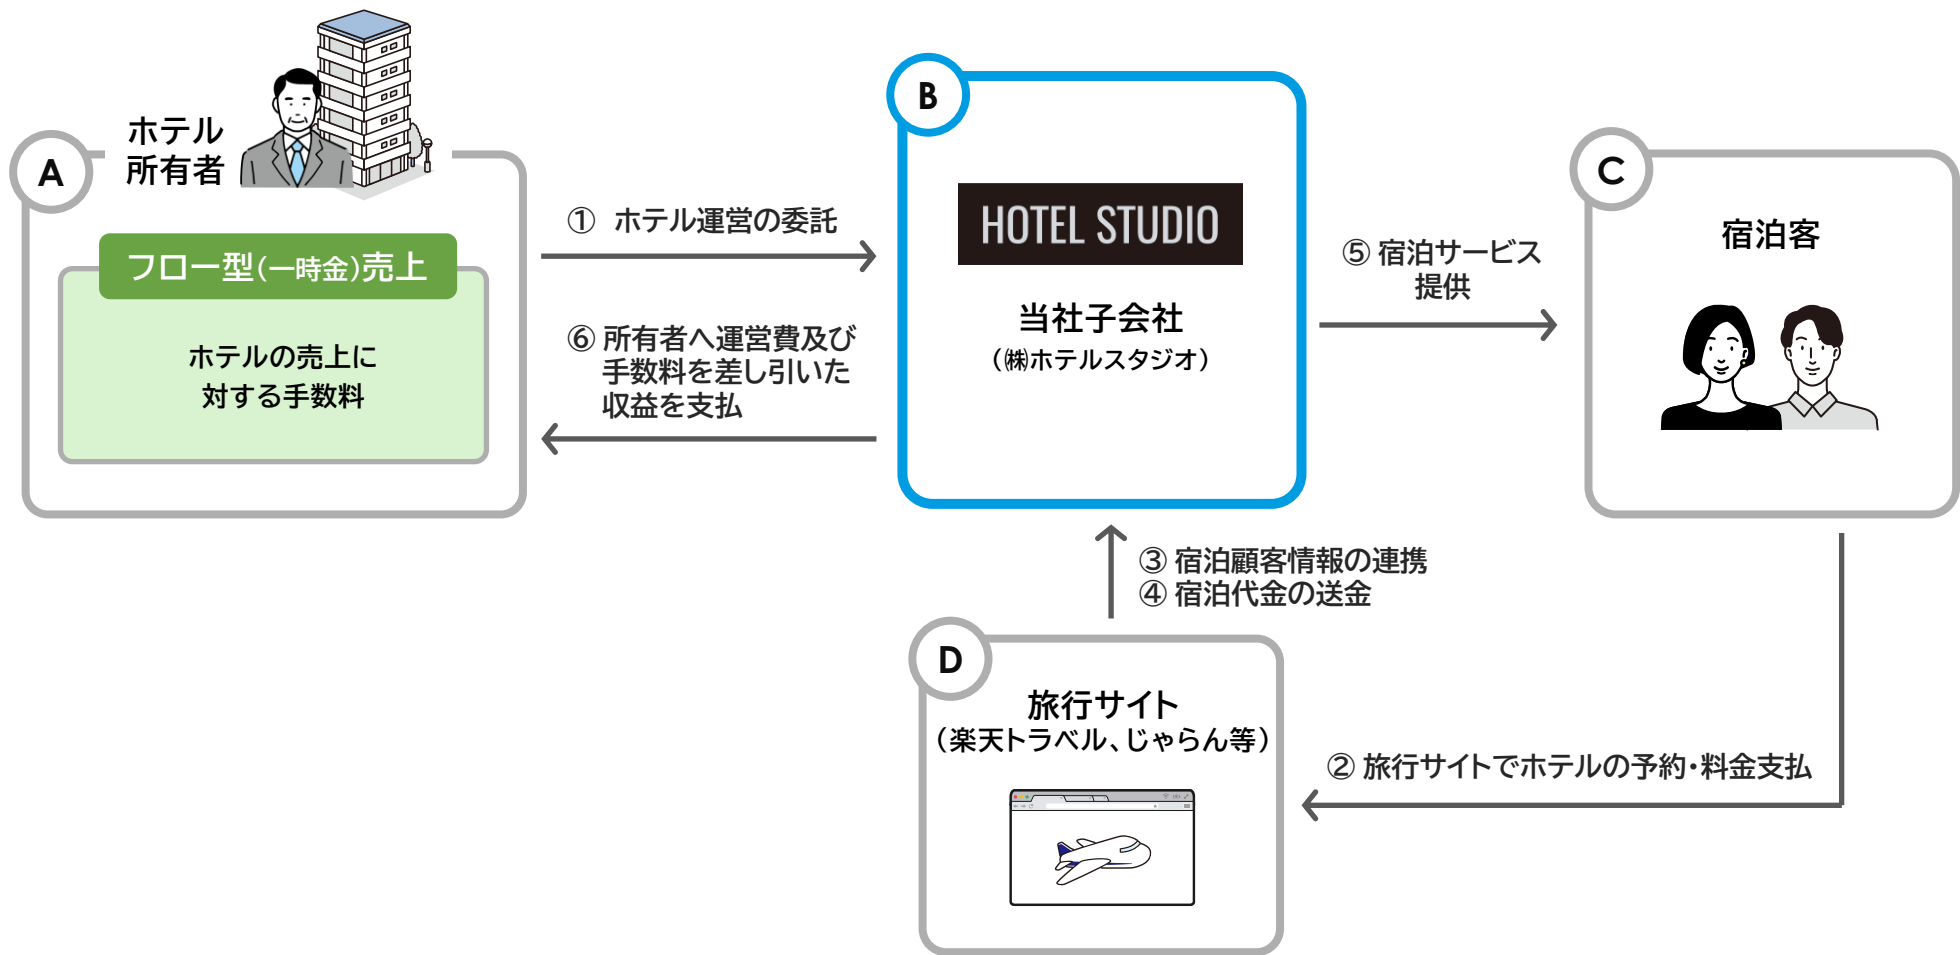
A

ホテル所有者

フロー型(一時金)売上

ホテルの売上に対する手数料

① ホテル運営の委託

⑥ 所有者へ運営費及び手数料を差し引いた収益を支払

B

HOTEL STUDIO

当社子会社
(㈱ホテルスタジオ)

⑤ 宿泊サービス提供

C

宿泊客

③ 宿泊顧客情報の連携
④ 宿泊代金の送金

D

旅行サイト
(楽天トラベル、じゃらん等)

② 旅行サイトでホテルの予約・料金支払